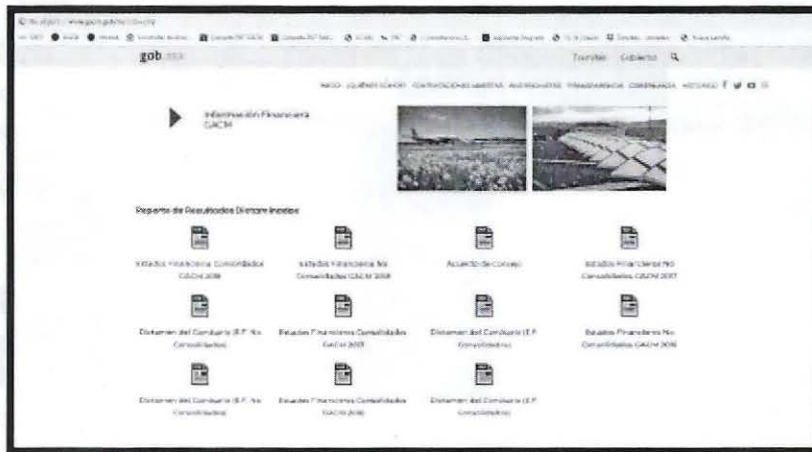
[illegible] www.gob.mx/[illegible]

gob mx

Trámites Gobierno

INICIO QUIÉNES SOMOS CONTRATACIONES ABIERTAS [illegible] TRANSPARENCIA GOBERNANZA HISTORICO

Información Financiera GACM

Reporte de Resultados Dictaminados

Estados Financieros Consolidados GACM 2018

Estados Financieros No Consolidados GACM 2018

Acuerdo de Consejo

Estados Financieros No Consolidados GACM 2017

Dictamen del Comisario (E.F. No Consolidados)

Estados Financieros Consolidados GACM 2017

Dictamen del Comisario (E.F. Consolidados)

Estados Financieros No Consolidados GACM 2016

Dictamen del Comisario (E.F. No Consolidados)

Estados Financieros Consolidados GACM 2016

Dictamen del Comisario (E.F. Consolidados)